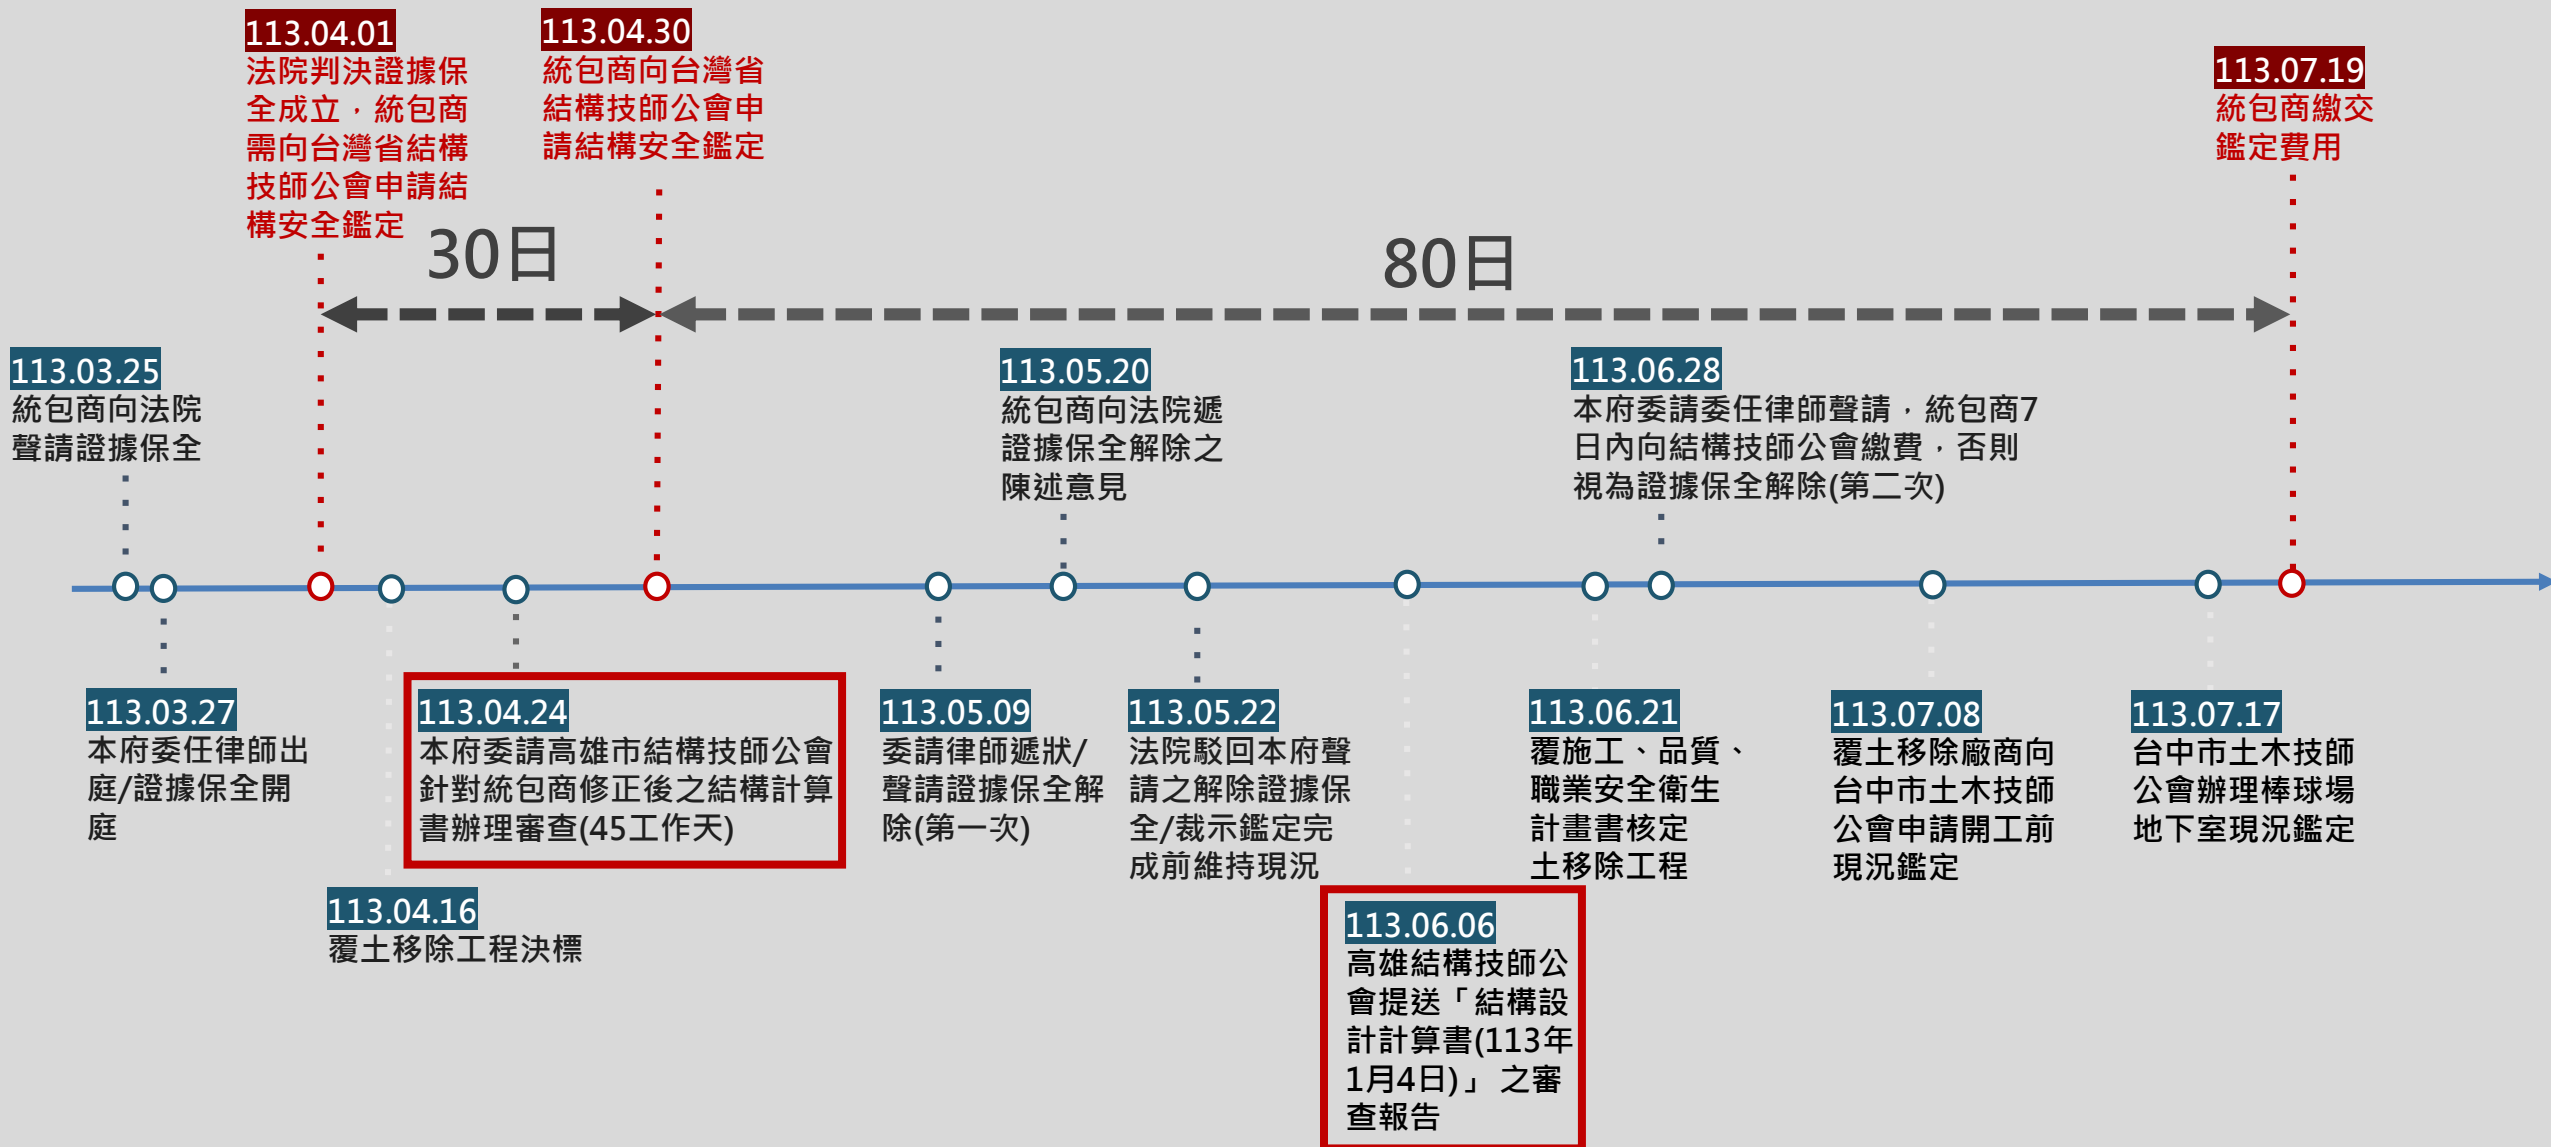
113.04.01
法院判決證據保全成立，統包商需向台灣省結構技師公會申請結構安全鑑定

113.04.30
統包商向台灣省結構技師公會申請結構安全鑑定

113.07.19
統包商繳交鑑定費用

30日

80日

113.03.25
統包商向法院聲請證據保全

113.05.20
統包商向法院遞證據保全解除之陳述意見

113.06.28
本府委請委任律師聲請，統包商7日內向結構技師公會繳費，否則視為證據保全解除(第二次)

113.03.27
本府委任律師出庭/證據保全開庭

113.04.24
本府委請高雄市結構技師公會針對統包商修正後之結構計算書辦理審查(45工作天)

113.05.09
委請律師遞狀/聲請證據保全解除(第一次)

113.05.22
法院駁回本府聲請之解除證據保全/裁示鑑定完成前維持現況

113.06.21
覆施工、品質、職業安全衛生計畫書核定土移除工程

113.07.08
覆土移除廠商向台中市土木技師公會申請開工前現況鑑定

113.07.17
台中市土木技師公會辦理棒球場地下室現況鑑定

113.04.16
覆土移除工程決標

113.06.06
高雄結構技師公會提送「結構設計計算書(113年1月4日)」之審查報告